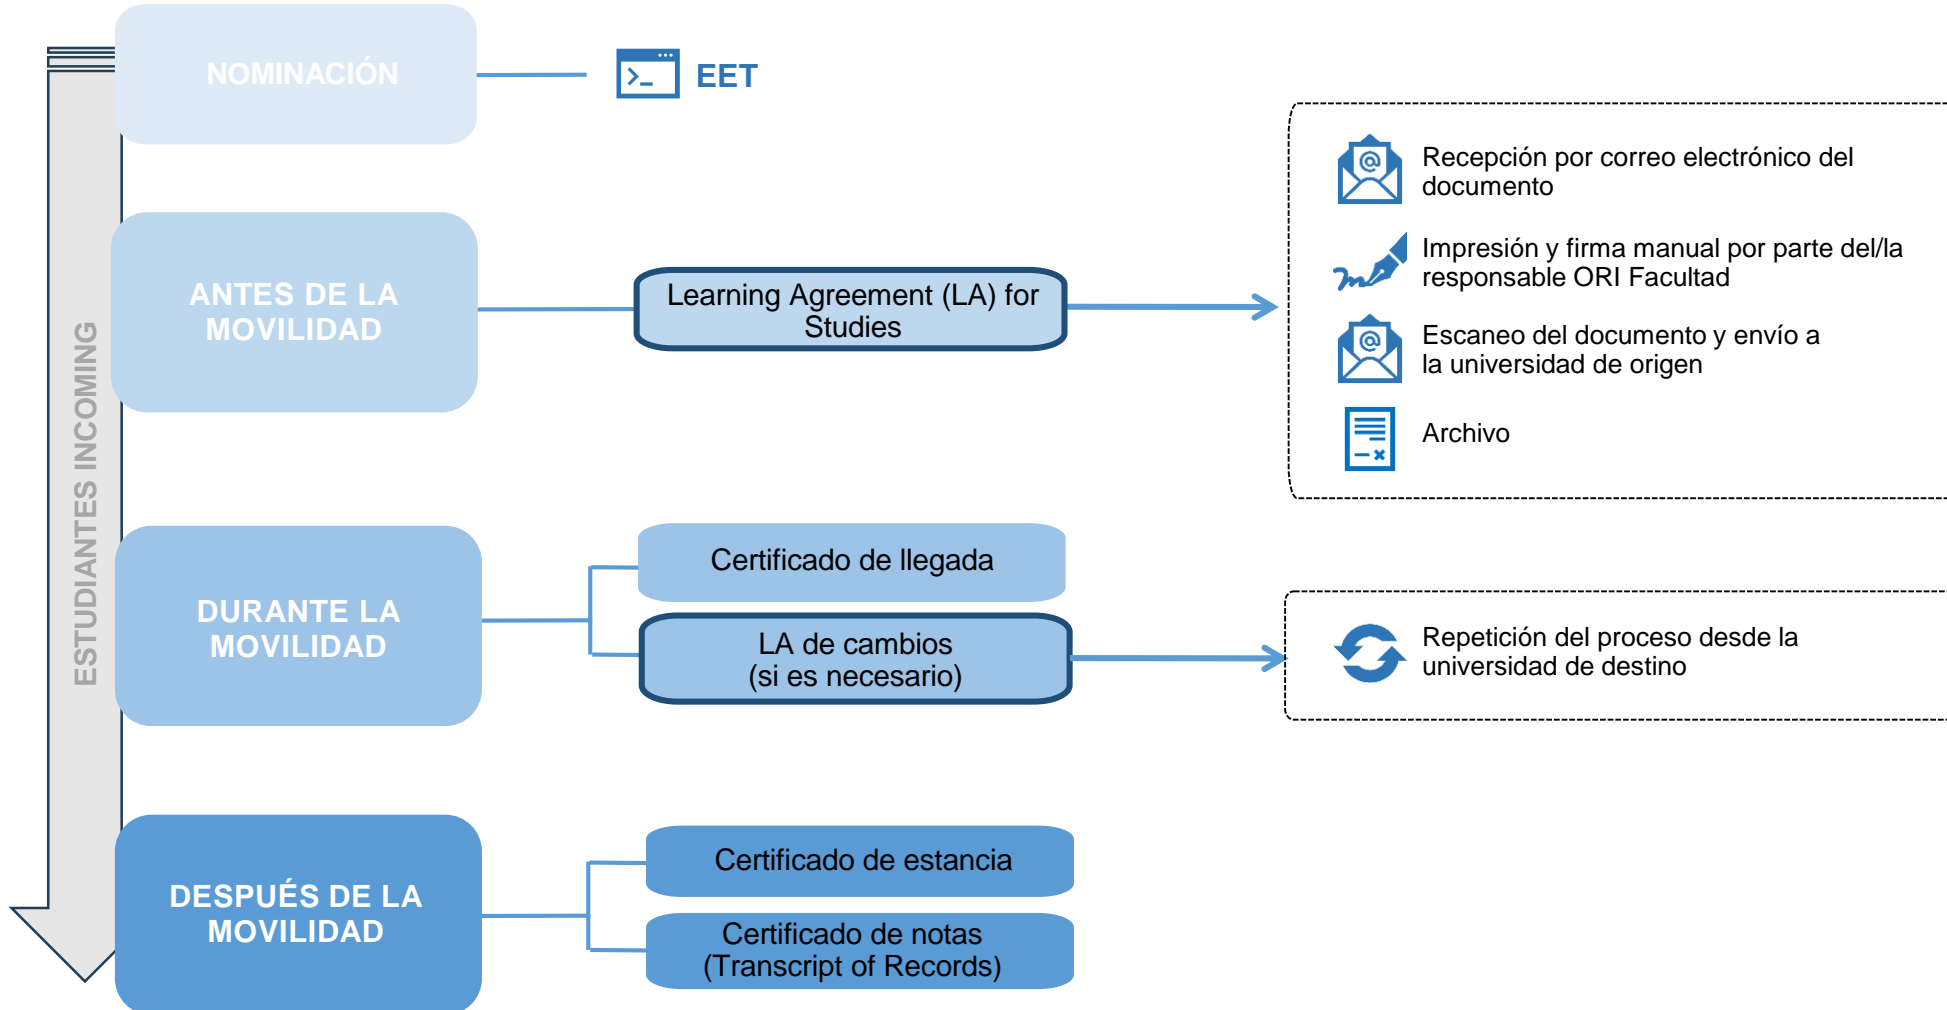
ESTUDIANTES INCOMING

NOMINACIÓN

EET

ANTES DE LA MOVILIDAD

Learning Agreement (LA) for Studies

Recepción por correo electrónico del documento

Impresión y firma manual por parte del/la responsable ORI Facultad

Escaneo del documento y envío a la universidad de origen

Archivo

DURANTE LA MOVILIDAD

Certificado de llegada

LA de cambios (si es necesario)

Repetición del proceso desde la universidad de destino

DESPUÉS DE LA MOVILIDAD

Certificado de estancia

Certificado de notas (Transcript of Records)